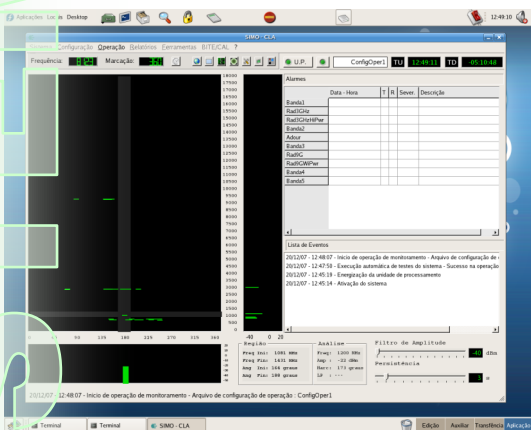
Aplicações Locais Desktop

12:49:10

SIMO - CLA

Sistema Configuração Operação Relatórios Ferramentas BITE/CAL ?

Frequência: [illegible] Marcação: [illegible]

U.P. ConfigOper1 TU 12:49:11 TD -05:10:48

18000
17500
17000
16500
16000
15500
15000
14500
14000
13500
13000
12500
12000
11500
11000
10500
10000
9500
9000
8500
8000
7500
7000
6500
6000
5500
5000
4500
4000
3500
3000
2500
2000
1500
1000
500
0

0 50 100 160 215 270 325 360

-40 0 20

Alarmes

| | Data - Hora | T | R | Sever | Descrição |
|---|---|---|---|---|---|
| Banda1 | | | | | |
| Rad3GHz | | | | | |
| Rad3GHzHIPer | | | | | |
| Banda2 | | | | | |
| Adour | | | | | |
| Banda3 | | | | | |
| Rad9G | | | | | |
| Rad9GWPer | | | | | |
| Banda4 | | | | | |
| Banda5 | | | | | |

Lista de Eventos

20/12/07 - 12:48:07 - Início de operação de monitoramento - Arquivo de configuração de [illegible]
20/12/07 - 12:47:58 - Execução automática de testes do sistema - Sucesso na operação
20/12/07 - 12:45:19 - Energização da unidade de processamento
20/12/07 - 12:45:14 - Ativação do sistema

Região
Freq Ini: 1081 MHz
Freq Fin: 1431 MHz
Ang Ini: 164 graus
Ang Fin: 198 graus

Análise
Freq: 1300 MHz
Amp : -22 dBm
Marc: 173 graus
LP : ---

Filtro de Amplitude
-40 dBm
Persistência
3 s

20/12/07 - 12:48:07 - Início de operação de monitoramento - Arquivo de configuração de operação : ConfigOper1

Terminal Terminal SIMO - CLA Edição Auxiliar Transferência Aplicação